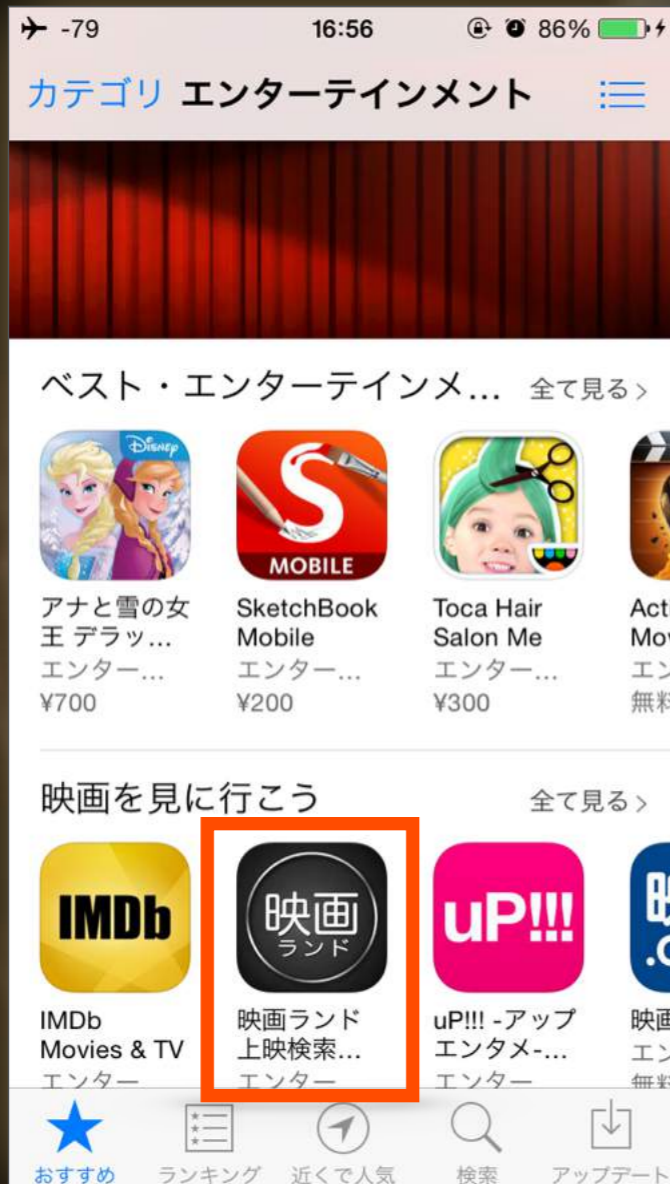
-79 16:56 86%

カテゴリ エンターテインメント

ベスト・エンターテインメ... 全て見る >

DISNEP

MOBILE

アナと雪の女王 デラッ... エンター... ¥700

SketchBook Mobile エンター... ¥200

Toca Hair Salon Me エンター... ¥300

Act Mov エン 無料

映画を見に行こう 全て見る >

IMDb

映画 ランド

uP!!!

IMDb Movies & TV エンター

映画ランド 上映検索... エンター

uP!!! -アップエンタメ-... エンター

映画 エン 無料

おすすめ ランキング 近くで人気 検索 アップデート